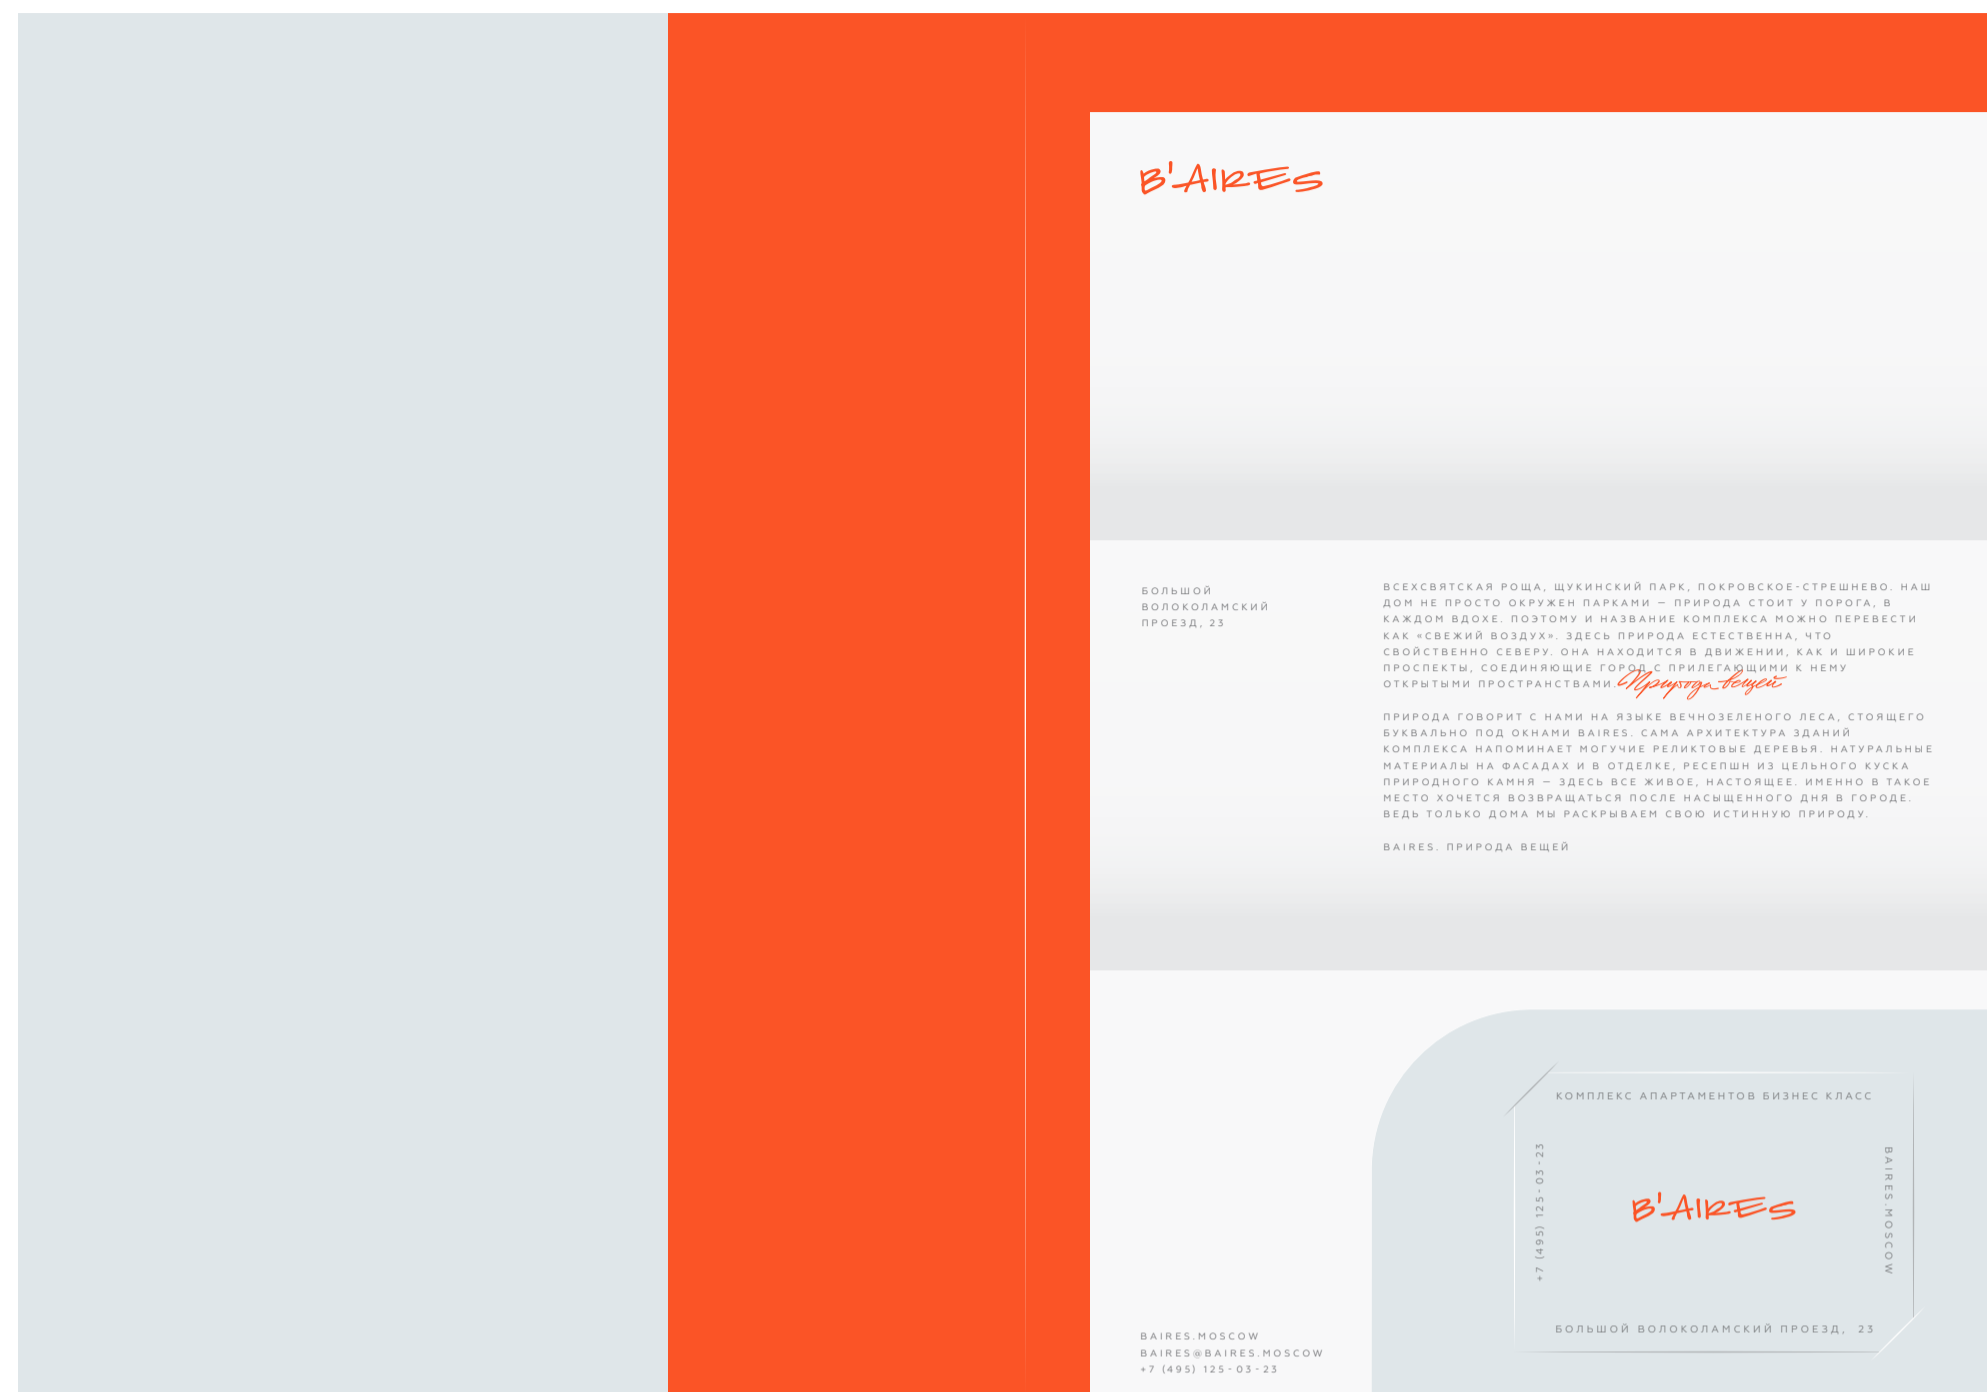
B'AIRES

БОЛЬШОЙ ВОЛОКОЛАМСКИЙ ПРОЕЗД, 23

ВСЕХСВЯТСКАЯ РОЩА, ЩУКИНСКИЙ ПАРК, ПОКРОВСКОЕ-СТРЕШНЕВО. НАШ ДОМ НЕ ПРОСТО ОКРУЖЕН ПАРКАМИ — ПРИРОДА СТОИТ У ПОРОГА, В КАЖДОМ ВДОХЕ. ПОЭТОМУ И НАЗВАНИЕ КОМПЛЕКСА МОЖНО ПЕРЕВЕСТИ КАК «СВЕЖИЙ ВОЗДУХ». ЗДЕСЬ ПРИРОДА ЕСТЕСТВЕННА, ЧТО СВОЙСТВЕННО СЕВЕРУ. ОНА НАХОДИТСЯ В ДВИЖЕНИИ, КАК И ШИРОКИЕ ПРОСПЕКТЫ, СОЕДИНЯЮЩИЕ ГОРОД С ПРИЛЕГАЮЩИМИ К НЕМУ ОТКРЫТЫМИ ПРОСТРАНСТВАМИ. Природа вещей

ПРИРОДА ГОВОРИТ С НАМИ НА ЯЗЫКЕ ВЕЧНОЗЕЛЕНОГО ЛЕСА, СТОЯЩЕГО БУКВАЛЬНО ПОД ОКНАМИ BAIRES. САМА АРХИТЕКТУРА ЗДАНИЙ КОМПЛЕКСА НАПОМИНАЕТ МОГУЧИЕ РЕЛИКТОВЫЕ ДЕРЕВЬЯ. НАТУРАЛЬНЫЕ МАТЕРИАЛЫ НА ФАСАДАХ И В ОТДЕЛКЕ, РЕСЕПШН ИЗ ЦЕЛЬНОГО КУСКА ПРИРОДНОГО КАМНЯ — ЗДЕСЬ ВСЕ ЖИВОЕ, НАСТОЯЩЕЕ. ИМЕННО В ТАКОЕ МЕСТО ХОЧЕТСЯ ВОЗВРАЩАТЬСЯ ПОСЛЕ НАСЫЩЕННОГО ДНЯ В ГОРОДЕ. ВЕДЬ ТОЛЬКО ДОМА МЫ РАСКРЫВАЕМ СВОЮ ИСТИННУЮ ПРИРОДУ.

BAIRES. ПРИРОДА ВЕЩЕЙ

КОМПЛЕКС АПАРТАМЕНТОВ БИЗНЕС КЛАСС

+7 (495) 125-03-23

B'AIRES

BAIRES.MOSCOW

БОЛЬШОЙ ВОЛОКОЛАМСКИЙ ПРОЕЗД, 23

BAIRES.MOSCOW
BAIRES@BAIRES.MOSCOW
+7 (495) 125-03-23